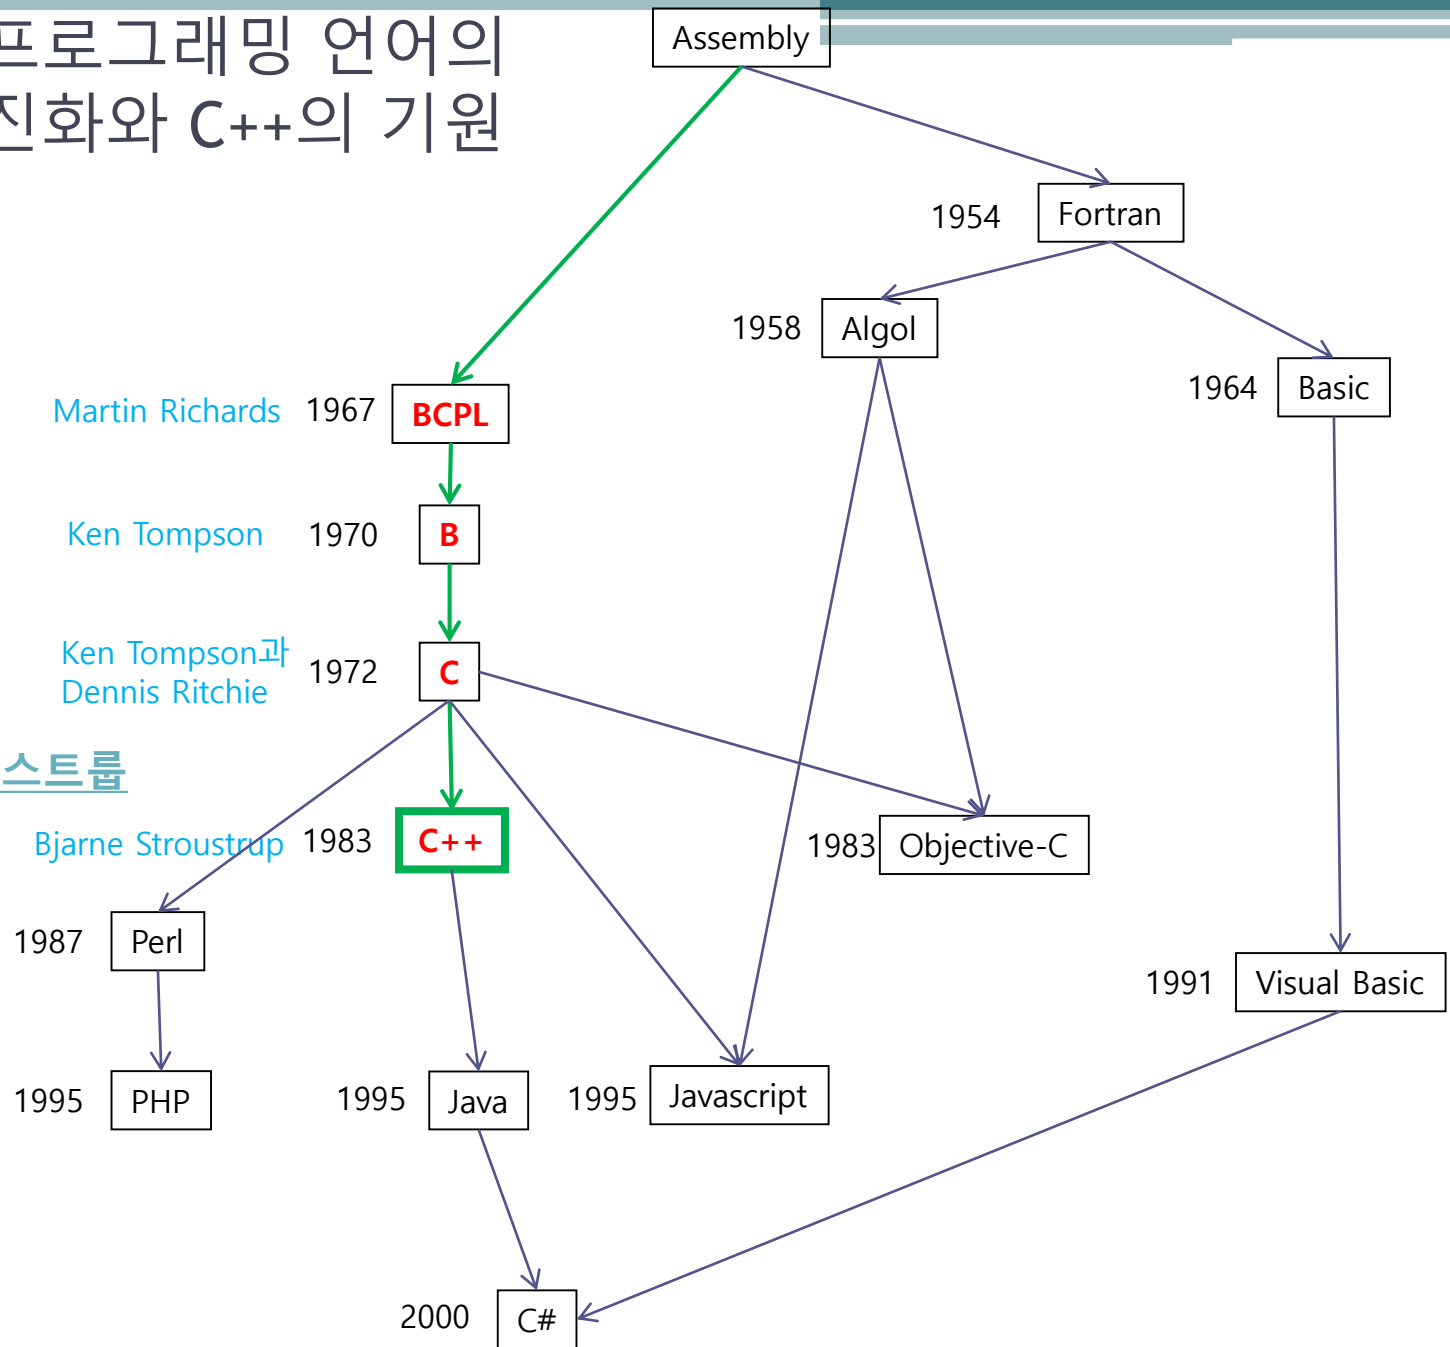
프로그래밍 언어의 진화와 C++의 기원

Assembly

1954 Fortran

1958 Algol

1964 Basic

Martin Richards 1967 BCPL

Ken Tompson 1970 B

Ken Tompson과 Dennis Ritchie 1972 C

스트룹

Bjarne Stroustrup 1983 C++

1983 Objective-C

1987 Perl

1991 Visual Basic

1995 PHP

1995 Java

1995 Javascript

2000 C#